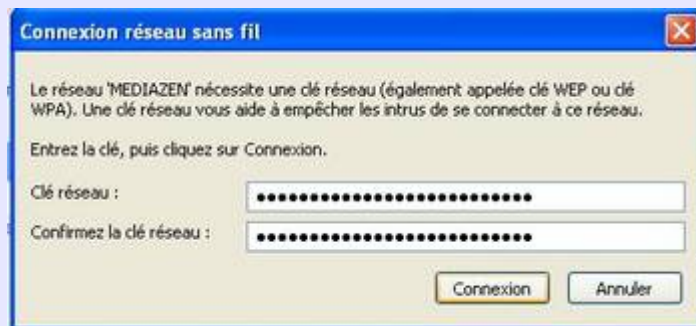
Connexion réseau sans fil

Le réseau 'MEDIAZEN' nécessite une clé réseau (également appelée clé WEP ou clé WPA). Une clé réseau vous aide à empêcher les intrus de se connecter à ce réseau.

Entrez la clé, puis cliquez sur Connexion.

Clé réseau : ••••••••••••••••••••••••••

Confirmez la clé réseau : ••••••••••••••••••••••••••

Connexion Annuler